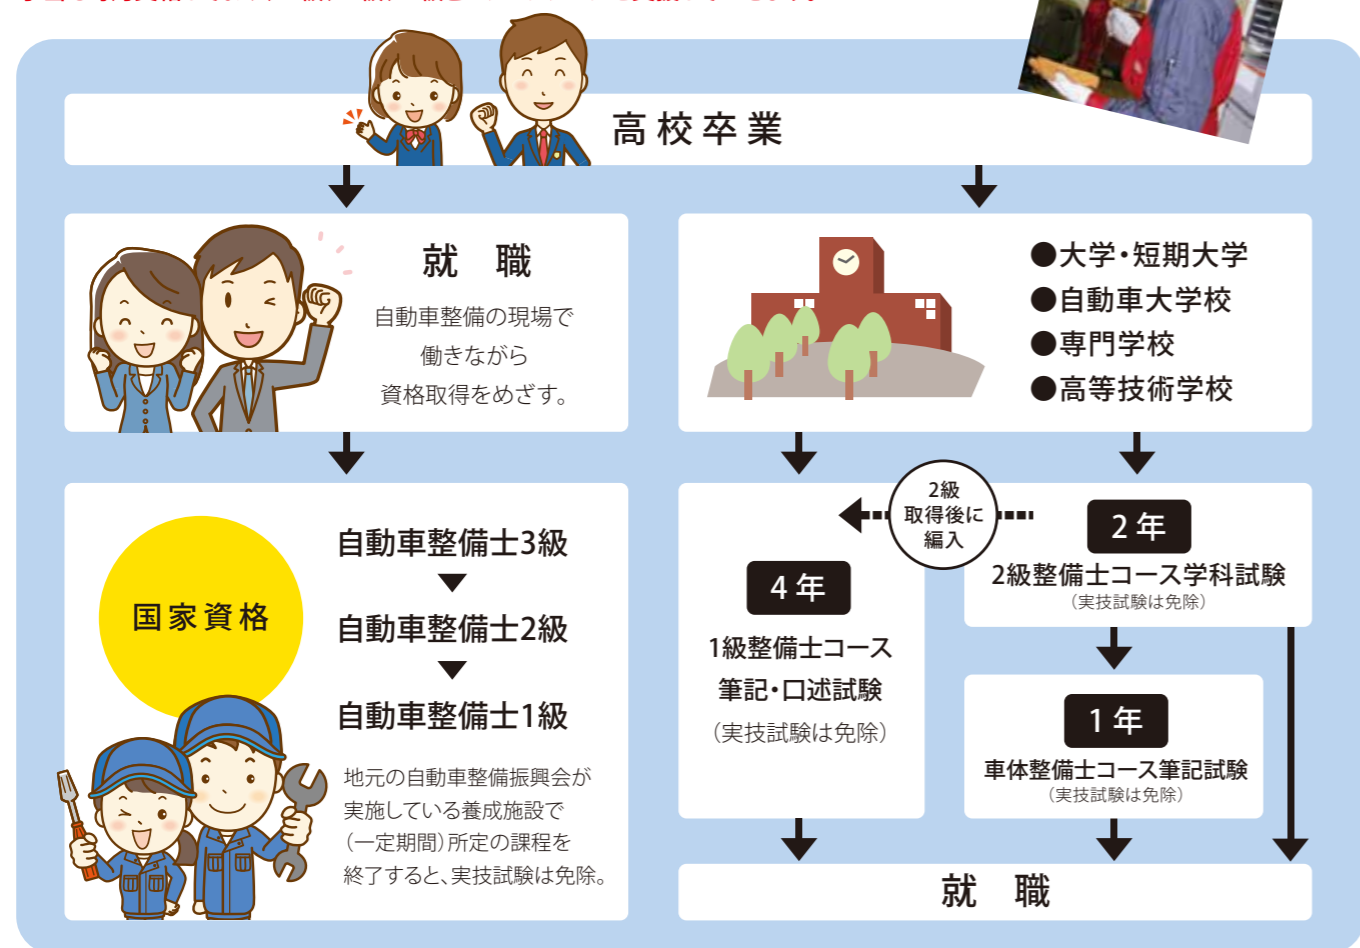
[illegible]

高校卒業

就　職

自動車整備の現場で働きながら資格取得をめざす。

●大学・短期大学
●自動車大学校
●専門学校
●高等技術学校

国家資格

自動車整備士3級
▼
自動車整備士2級
▼
自動車整備士1級

地元の自動車整備振興会が実施している養成施設で（一定期間）所定の課程を終了すると、実技試験は免除。

2級取得後に編入

4年
1級整備士コース
筆記・口述試験
（実技試験は免除）

2年
2級整備士コース学科試験
（実技試験は免除）

1年
車体整備士コース筆記試験
（実技試験は免除）

就　職